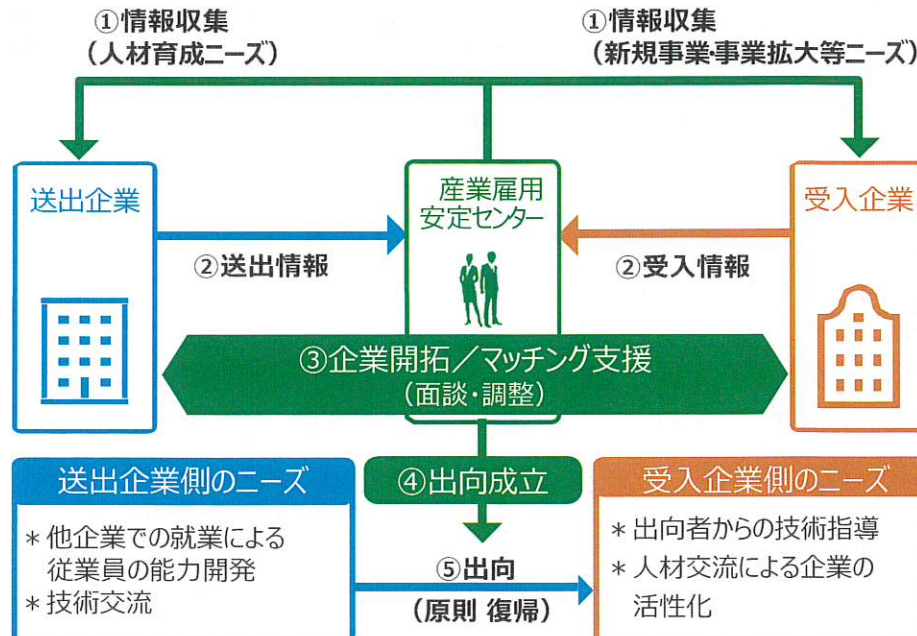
①情報収集
（人材育成ニーズ）

①情報収集
（新規事業·事業拡大等ニーズ）

送出企業

産業雇用
安定センター

受入企業

②送出情報

②受入情報

③企業開拓／マッチング支援
（面談·調整）

送出企業側のニーズ

＊他企業での就業による従業員の能力開発
＊技術交流

④出向成立

⑤出向
（原則 復帰）

受入企業側のニーズ

＊出向者からの技術指導
＊人材交流による企業の活性化